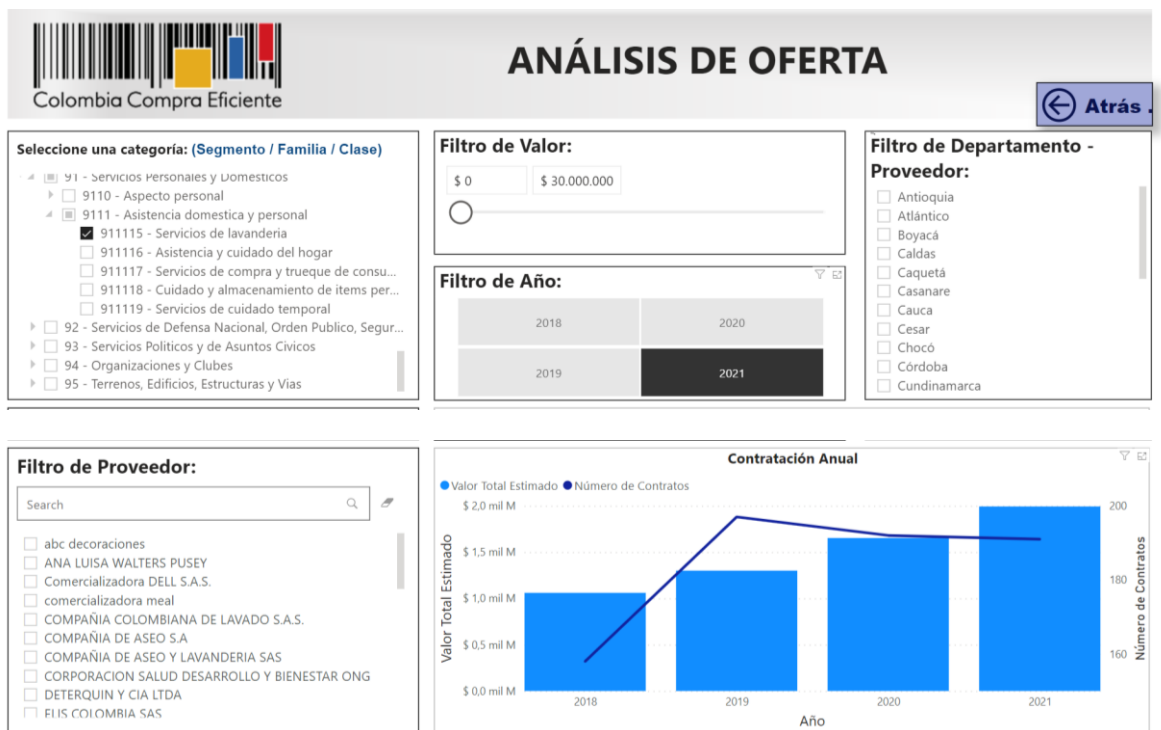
Colombia Compra Eficiente

ANÁLISIS DE OFERTA

Atrás .

Seleccione una categoría: (Segmento / Familia / Clase)

91 - Servicios Personales y Domesticos
9110 - Aspecto personal
9111 - Asistencia domestica y personal
911115 - Servicios de lavandería
911116 - Asistencia y cuidado del hogar
911117 - Servicios de compra y trueque de consu...
911118 - Cuidado y almacenamiento de items per...
911119 - Servicios de cuidado temporal
92 - Servicios de Defensa Nacional, Orden Publico, Segur...
93 - Servicios Politicos y de Asuntos Civicos
94 - Organizaciones y Clubes
95 - Terrenos, Edificios, Estructuras y Vias

Filtro de Valor:

$ 0
$ 30.000.000

Filtro de Año:

| 2018 | 2020 |
|---|---|
| 2019 | 2021 |

Filtro de Departamento - Proveedor:

Antioquia
Atlántico
Boyacá
Caldas
Caquetá
Casanare
Cauca
Cesar
Chocó
Córdoba
Cundinamarca

Filtro de Proveedor:

Search

abc decoraciones
ANA LUISA WALTERS PUSEY
Comercializadora DELL S.A.S.
comercializadora meal
COMPAÑIA COLOMBIANA DE LAVADO S.A.S.
COMPAÑIA DE ASEO S.A
COMPAÑIA DE ASEO Y LAVANDERIA SAS
CORPORACION SALUD DESARROLLO Y BIENESTAR ONG
DETERQUIN Y CIA LTDA
EUS COLOMBIA SAS

Contratación Anual

Valor Total Estimado Número de Contratos

$ 2,0 mil M
$ 1,5 mil M
$ 1,0 mil M
$ 0,5 mil M
$ 0,0 mil M

Valor Total Estimado

200
180
160

Número de Contratos

2018 2019 2020 2021

Año